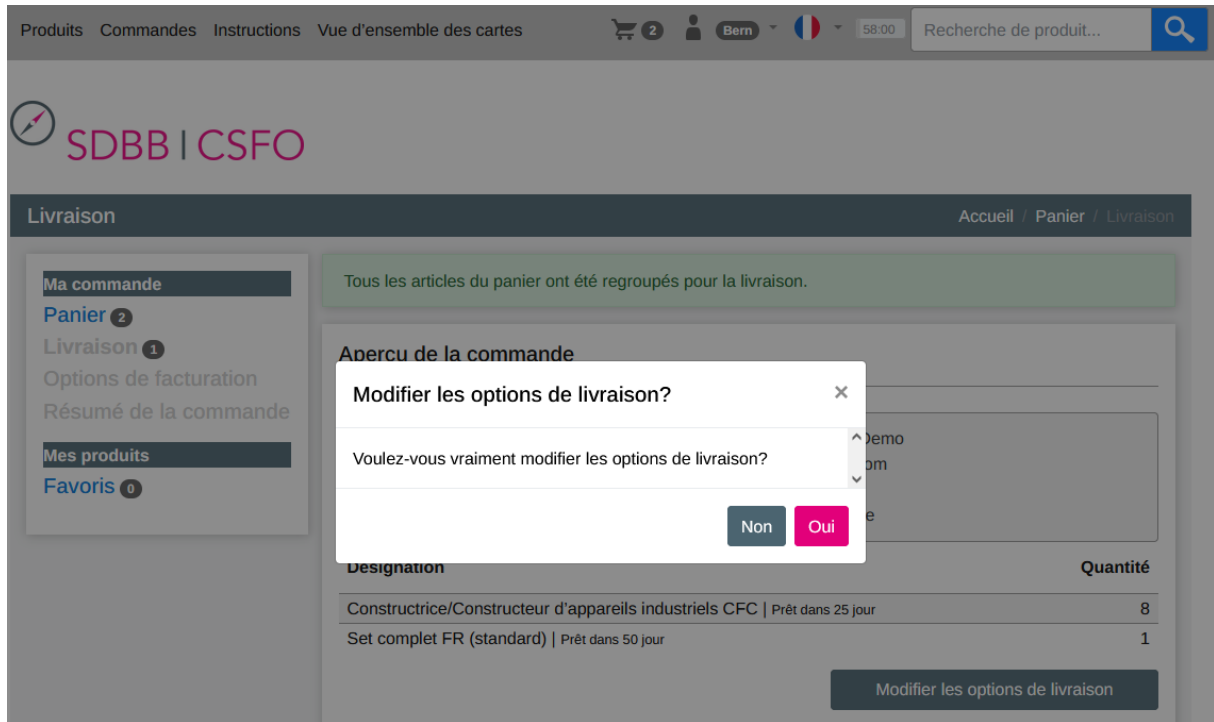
Produits Commandes Instructions Vue d'ensemble des cartes 2 Bern 58:00 Recherche de produit...

SDBB | CSFO

Livraison

Accueil / Panier / Livraison

Ma commande
Panier 2
Livraison 1
Options de facturation
Résumé de la commande

Mes produits
Favoris 0

Tous les articles du panier ont été regroupés pour la livraison.

Apercu de la commande

Modifier les options de livraison?

×

Voulez-vous vraiment modifier les options de livraison?

Non Oui

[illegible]emo
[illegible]om
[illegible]e

Désignation Quantité

| | |
|---|---|
| Constructrice/Constructeur d'appareils industriels CFC \| Prêt dans 25 jour | 8 |
| Set complet FR (standard) \| Prêt dans 50 jour | 1 |

Modifier les options de livraison